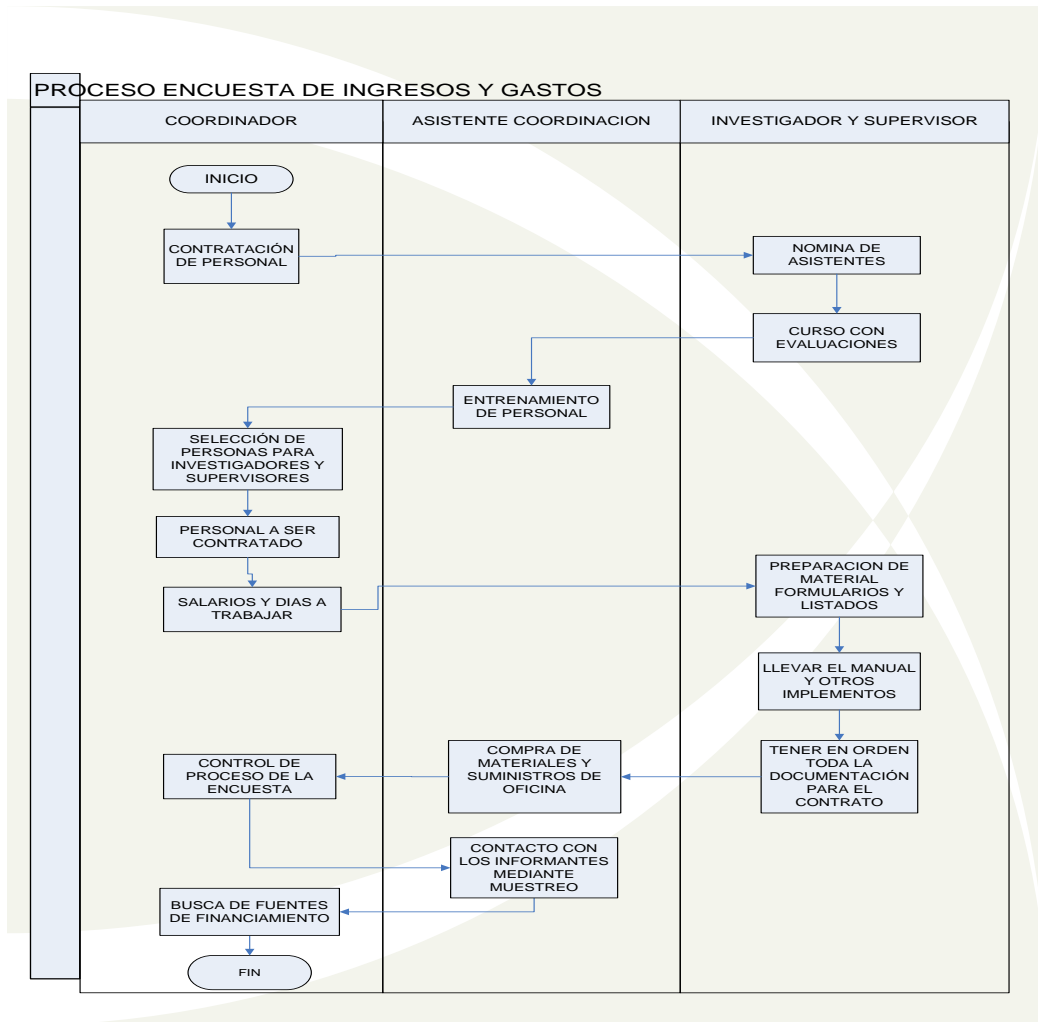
PROCESO ENCUESTA DE INGRESOS Y GASTOS

COORDINADOR

ASISTENTE COORDINACION

INVESTIGADOR Y SUPERVISOR

INICIO

CONTRATACIÓN DE PERSONAL

NOMINA DE ASISTENTES

CURSO CON EVALUACIONES

ENTRENAMIENTO DE PERSONAL

SELECCIÓN DE PERSONAS PARA INVESTIGADORES Y SUPERVISORES

PERSONAL A SER CONTRATADO

SALARIOS Y DIAS A TRABAJAR

PREPARACION DE MATERIAL FORMULARIOS Y LISTADOS

LLEVAR EL MANUAL Y OTROS IMPLEMENTOS

TENER EN ORDEN TODA LA DOCUMENTACIÓN PARA EL CONTRATO

COMPRA DE MATERIALES Y SUMINISTROS DE OFICINA

CONTROL DE PROCESO DE LA ENCUESTA

CONTACTO CON LOS INFORMANTES MEDIANTE MUESTREO

BUSCA DE FUENTES DE FINANCIAMIENTO

FIN